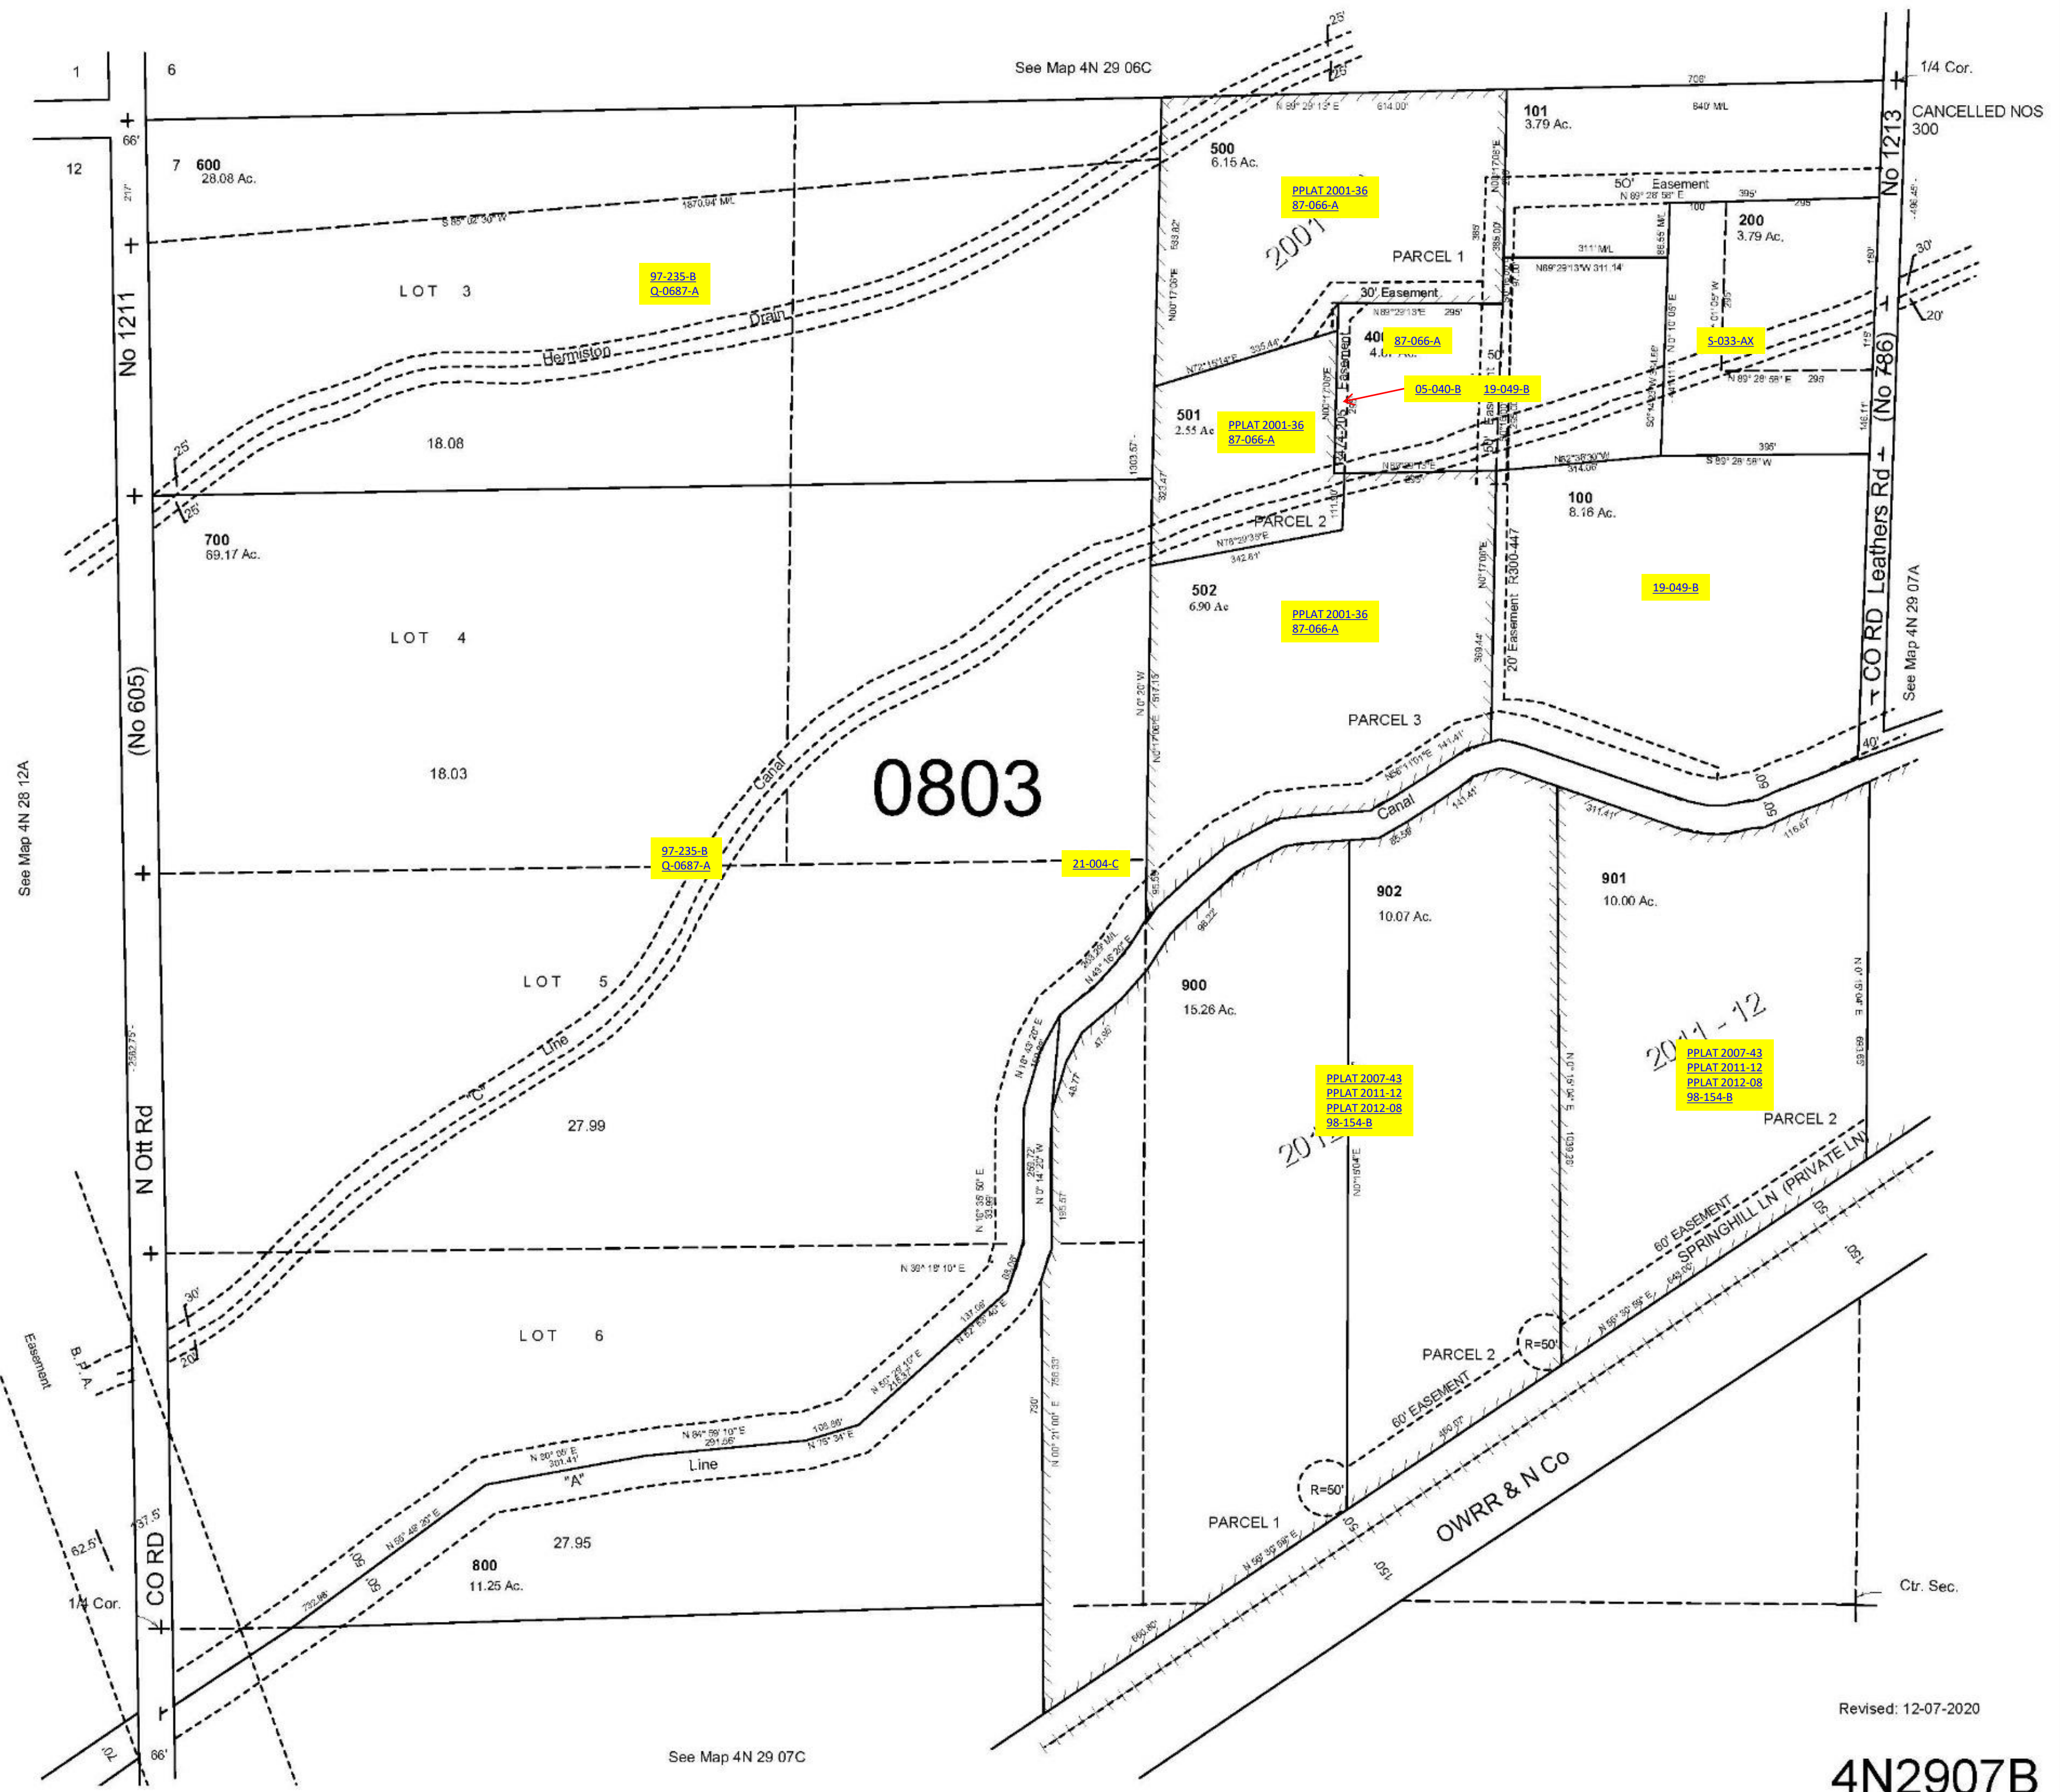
1
6
12
See Map 4N 29 06C
25'
25'
1/4 Cor.
CANCELLED NOS
300
No 1213
66'
7 600
28.08 Ac.
1870.94' M/L
S 85° 02' 30" W
LOT 3
97-235-B
Q-0687-A
Hermiston
Drain
No 1211
18.08
25'
25'
700
69.17 Ac.
LOT 4
18.03
(No 605)
See Map 4N 28 12A
Canal
97-235-B
Q-0687-A
0803
21-004-C
LOT 5
"C"
Line
27.99
N Ott Rd
LOT 6
30'
20'
B.P.A.
Easement
"A"
Line
800
11.25 Ac.
27.95
CO RD
1/4 Cor.
62.5'
37.5'
66'
See Map 4N 29 07C
500
6.15 Ac.
PPLAT 2001-36
87-066-A
2001
PARCEL 1
30' Easement
400
4.61 Ac.
87-066-A
501
2.55 Ac
PPLAT 2001-36
87-066-A
05-040-B
19-049-B
PARCEL 2
502
6.90 Ac
PPLAT 2001-36
87-066-A
PARCEL 3
101
3.79 Ac.
50' Easement
200
3.79 Ac.
S-033-AX
100
8.16 Ac.
19-049-B
20' Easement R300-447
CO RD Leathers Rd
(No 786)
See Map 4N 29 07A
30'
20'
40'
50'
Canal
902
10.07 Ac.
901
10.00 Ac.
900
15.26 Ac.
PPLAT 2007-43
PPLAT 2011-12
PPLAT 2012-08
98-154-B
PPLAT 2007-43
PPLAT 2011-12
PPLAT 2012-08
98-154-B
2011 - 12
PARCEL 2
60' EASEMENT
SPRINGHILL LN (PRIVATE LN)
R=50'
PARCEL 2
60' EASEMENT
R=50'
PARCEL 1
OWRR & N Co
150'
Ctr. Sec.
Revised: 12-07-2020
4N2907B